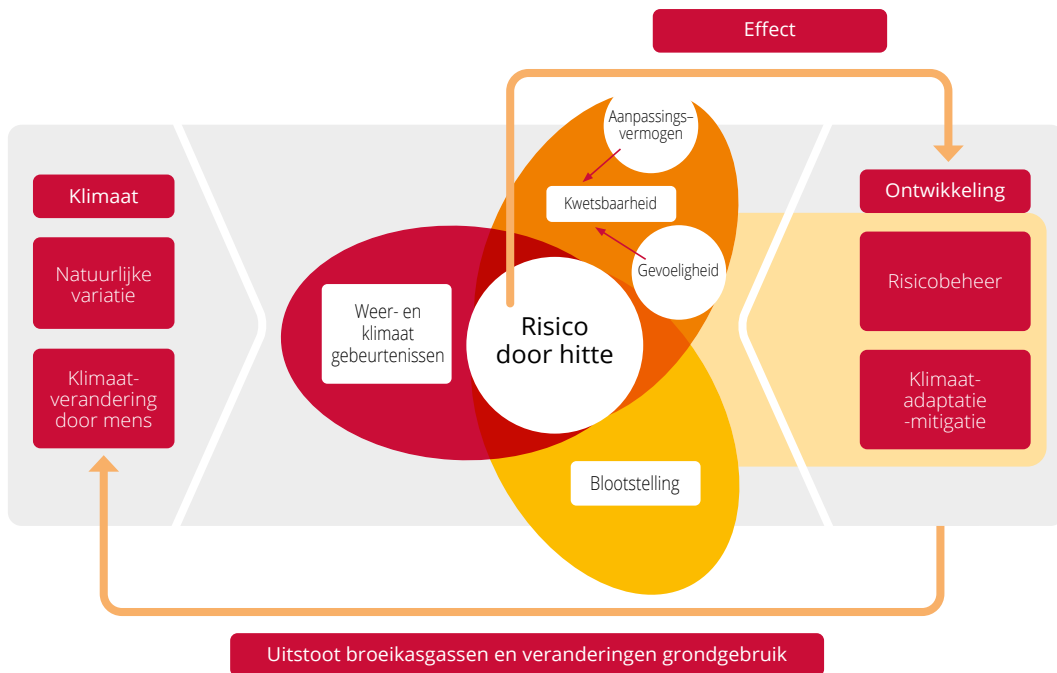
Effect

Klimaat

Natuurlijke variatie

Klimaatverandering door mens

Aanpassingsvermogen

Kwetsbaarheid

Gevoeligheid

Weer- en klimaat gebeurtenissen

Risico door hitte

Blootstelling

Ontwikkeling

Risicobeheer

Klimaatadaptatie -mitigatie

Uitstoot broeikasgassen en veranderingen grondgebruik